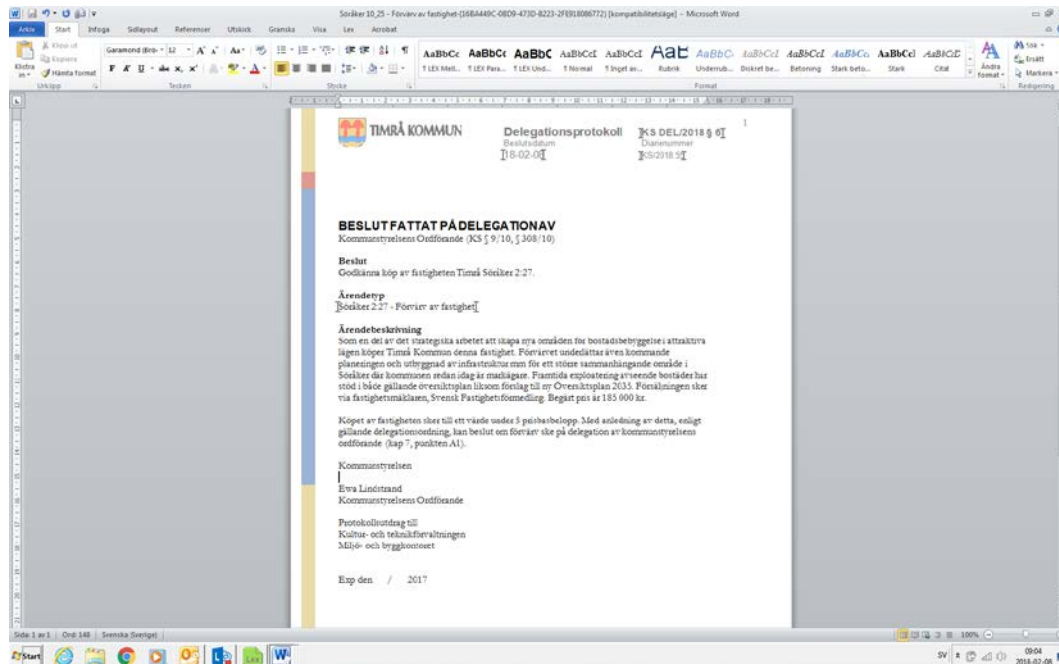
Söråker 10_25 - Förvärv av fastighet-{16BA449C-08D9-473D-8223-2FE918086772} [kompatibilitetsläge] - Microsoft Word

Arkiv Start Infoga Sidlayout Referenser Utskick Granska Visa Lex Acrobat

Klipp ut Kopiera Hämta format Klistra in Urklipp Garamond (Brö 12 Tecken Stycke AaBbCc AaBbCc AaBbC AaBbCcI AaBbCcI AaB AaBbC AaBbCcI AaBbCcI AaBbCc AaBbCcI AaBbCcD 1 LEX Mell... 1 LEX Para... 1 LEX Und... 1 Normal 1 Inget av... Rubrik Underrub... Diskret be... Betoning Stark beto... Stark Citat Format Ändra format Sök Ersätt Markera Redigering

1

TIMRÅ KOMMUN

Delegationsprotokoll KS DEL/2018 § 6
Beslutsdatum Diarienummer
18-02-08 KS/2018 59

BESLUT FATTAT PÅ DELEGATION AV
Kommunstyrelsens Ordförande (KS § 9/10, § 308/10)

Beslut
Godkänna köp av fastigheten Timrå Söråker 2:27.

Ärendetyp
Söråker 2:27 - Förvärv av fastighet

Ärendebeskrivning
Som en del av det strategiska arbetet att skapa nya områden för bostadsbebyggelse i attraktiva lägen köper Timrå Kommun denna fastighet. Förvärvet underlättar även kommande planeringen och utbyggnad av infrastruktur mm för ett större sammanhängande område i Söråker där kommunen sedan idag är markägare. Framtida exploatering avseende bostäder har stöd i både gällande översiktsplan liksom förslag till ny Översiktsplan 2035. Försäljningen sker via fastighetsmäklaren, Svensk Fastighetsförmedling. Begärt pris är 185 000 kr.

Köpet av fastigheten sker till ett värde under 5 prisbasbelopp. Med anledning av detta, enligt gällande delegationsordning, kan beslut om förvärv ske på delegation av kommunstyrelsens ordförande (kap 7, punkten A1).

Kommunstyrelsen

Ewa Lindstrand
Kommunstyrelsens Ordförande

Protokollsutdrag till
Kultur- och teknikförvaltningen
Miljö- och byggkontoret

Exp den / 2017

Sida: 1 av 1 Ord: 148 Svenska (Sverige) 100%

Start SV 09:04 2018-02-08